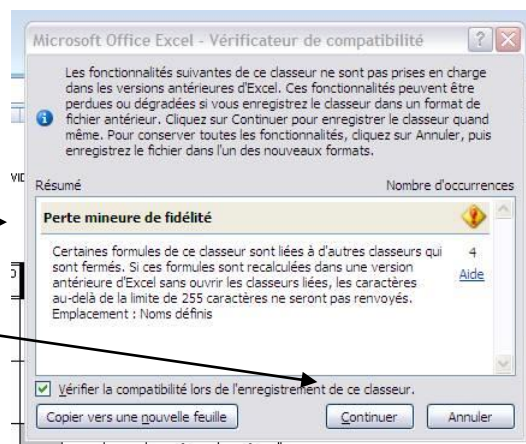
Microsoft Office Excel - Vérificateur de compatibilité

Les fonctionnalités suivantes de ce classeur ne sont pas prises en charge dans les versions antérieures d'Excel. Ces fonctionnalités peuvent être perdues ou dégradées si vous enregistrez le classeur dans un format de fichier antérieur. Cliquez sur Continuer pour enregistrer le classeur quand même. Pour conserver toutes les fonctionnalités, cliquez sur Annuler, puis enregistrez le fichier dans l'un des nouveaux formats.

Résumé

Nombre d'occurrences

Perte mineure de fidélité

Certaines formules de ce classeur sont liées à d'autres classeurs qui sont fermés. Si ces formules sont recalculées dans une version antérieure d'Excel sans ouvrir les classeurs liés, les caractères au-delà de la limite de 255 caractères ne seront pas renvoyés.
Emplacement : Noms définis

4

Aide

Vérifier la compatibilité lors de l'enregistrement de ce classeur.

Copier vers une nouvelle feuille

Continuer

Annuler